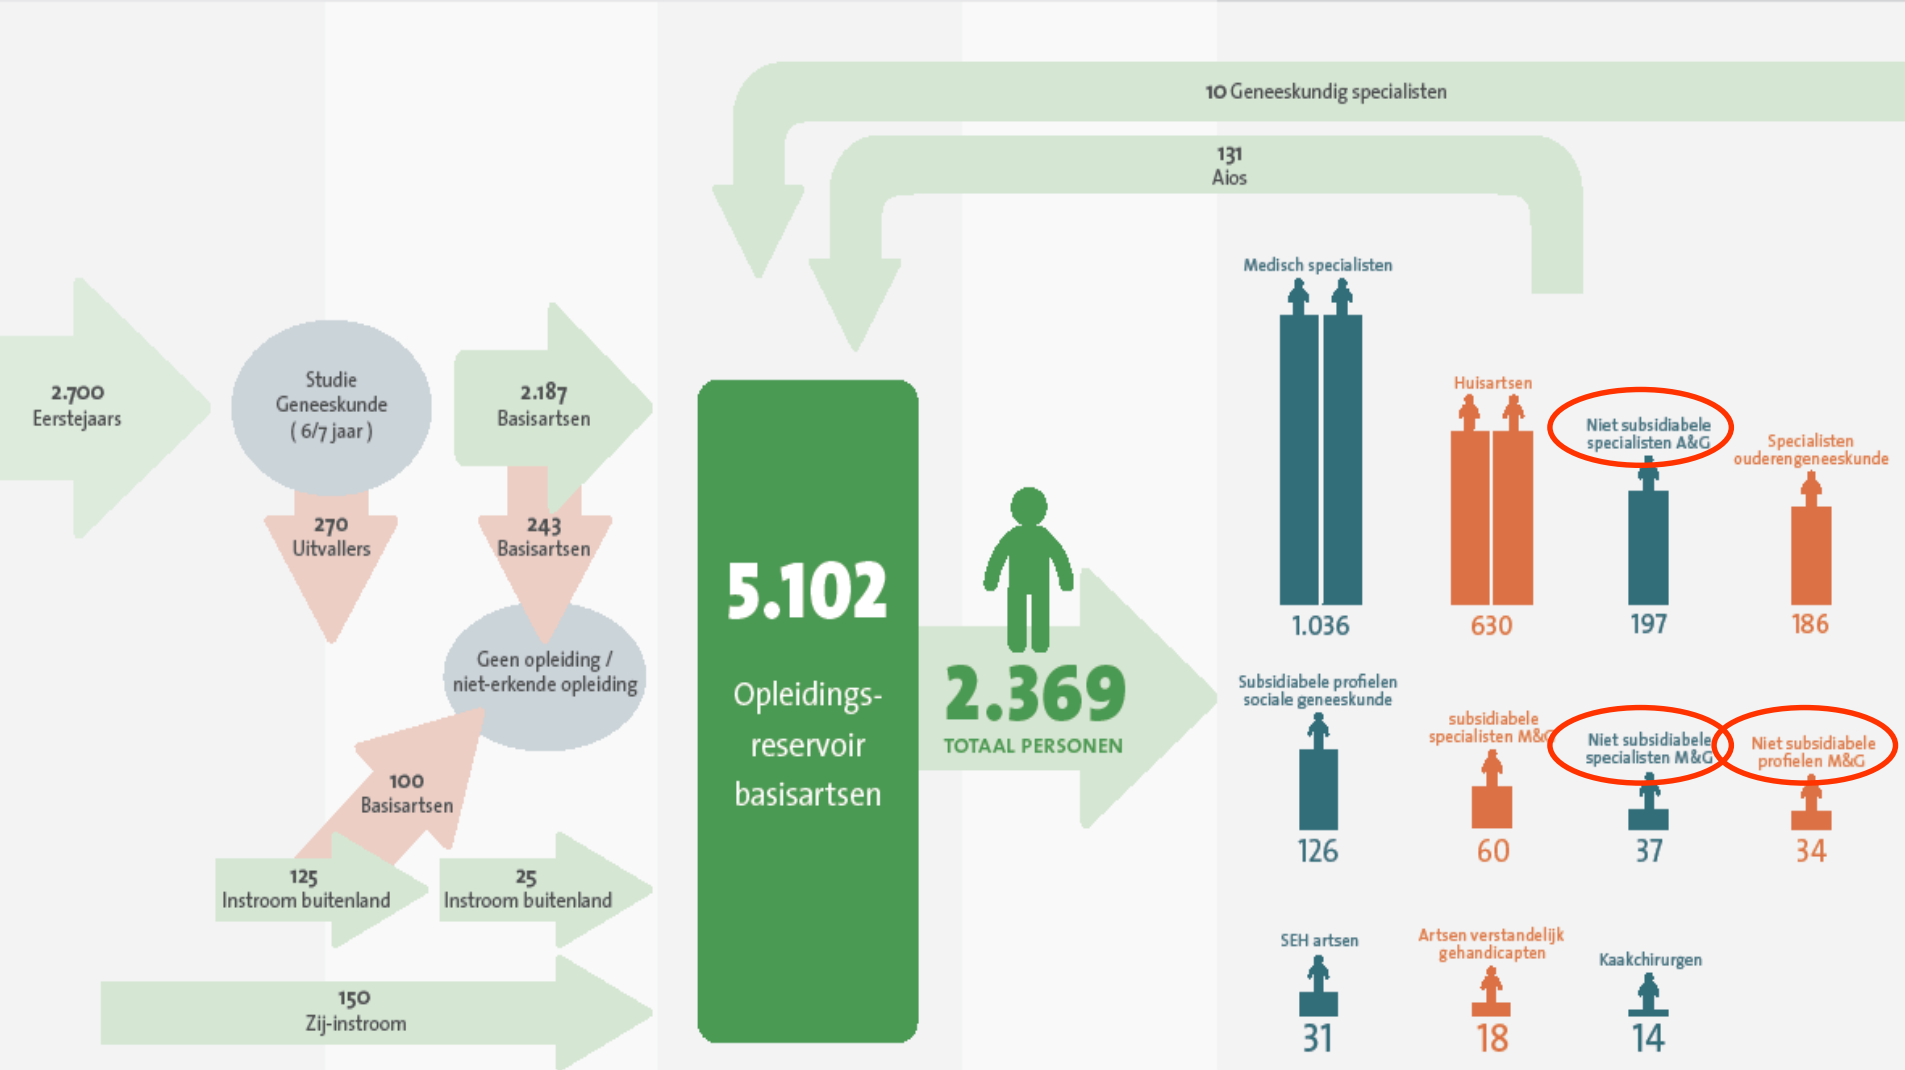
10 Geneeskundig specialisten

131
Aios

2.700
Eerstejaars

Studie
Geneeskunde
( 6/7 jaar )

2.187
Basisartsen

270
Uitvallers

243
Basisartsen

Geen opleiding /
niet-erkende opleiding

100
Basisartsen

125
Instroom buitenland

25
Instroom buitenland

150
Zij-instroom

5.102
Opleidings-
reservoir
basisartsen

2.369
TOTAAL PERSONEN

Medisch specialisten
1.036

Huisartsen
630

Niet subsidiabele
specialisten A&G
197

Specialisten
ouderengeneeskunde
186

Subsidiabele profielen
sociale geneeskunde
126

subsidiabele
specialisten M&G
60

Niet subsidiabele
specialisten M&G
37

Niet subsidiabele
profielen M&G
34

SEH artsen
31

Artsen verstandelijk
gehandicapten
18

Kaakchirurgen
14